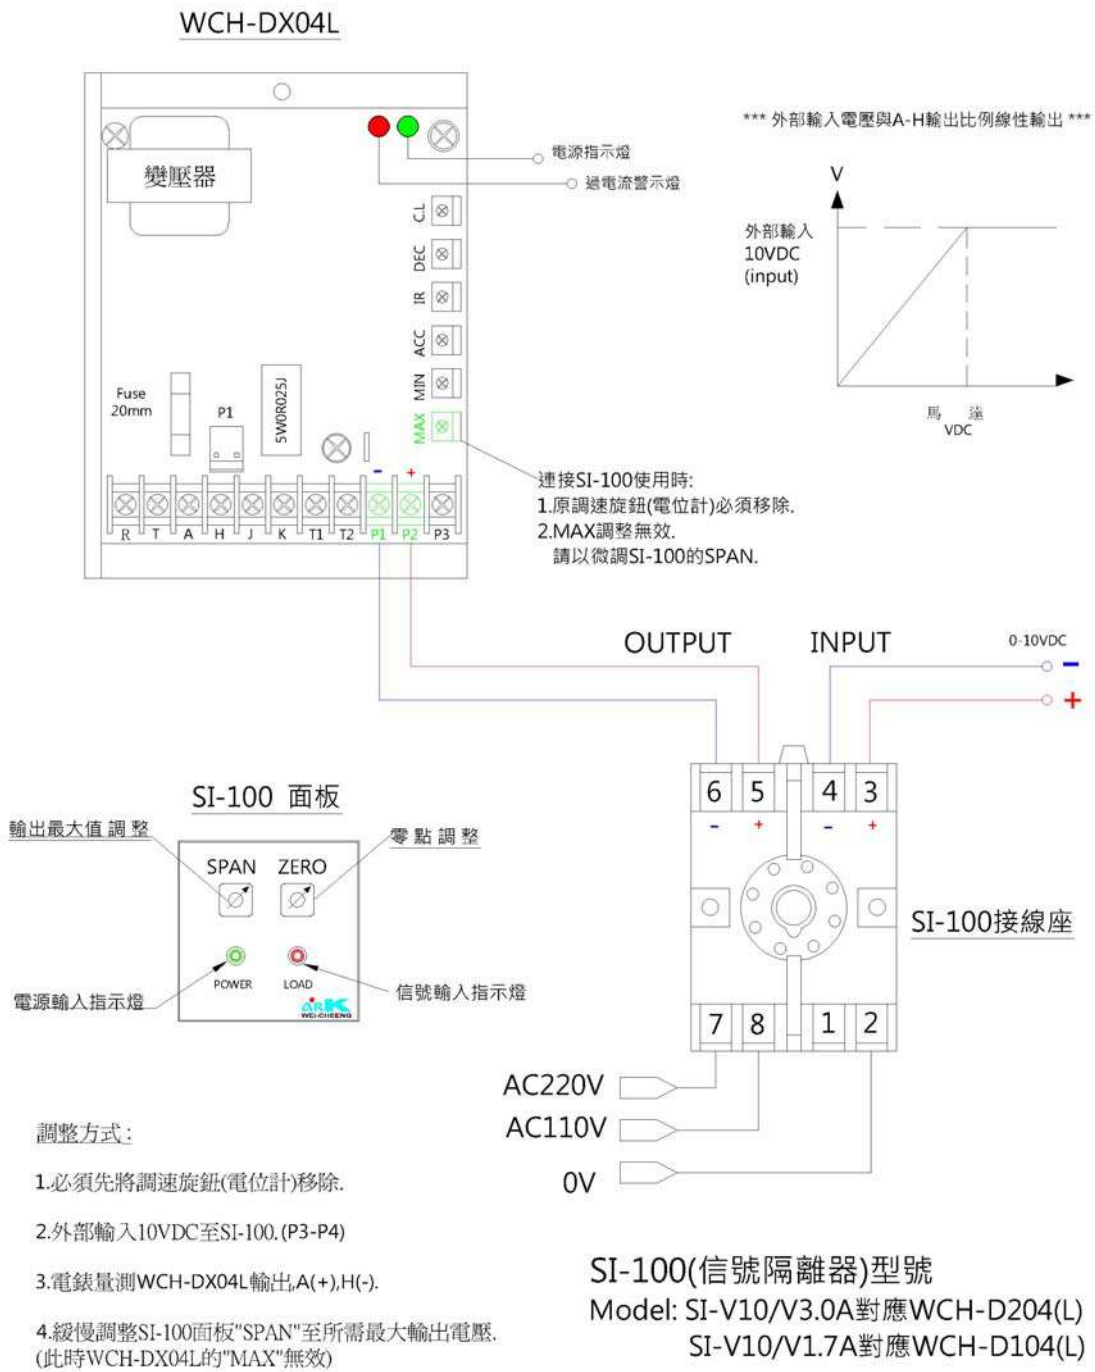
WCH-DX04L

變壓器

電源指示燈

過電流警示燈

CL
DEC
IR
ACC
MIN
MAX

Fuse 20mm

P1

5W0R025J

- +

R T A H J K T1 T2 P1 P2 P3

連接SI-100使用時:
1.原調速旋鈕(電位計)必須移除.
2.MAX調整無效.
請以微調SI-100的SPAN.

*** 外部輸入電壓與A-H輸出比例線性輸出 ***

V

外部輸入 10VDC (input)

馬達 VDC

OUTPUT

INPUT

0-10VDC

-
+

6 5 4 3

- + - +

SI-100接線座

7 8 1 2

SI-100 面板

輸出最大值調整

零點調整

SPAN ZERO

POWER LOAD

電源輸入指示燈

信號輸入指示燈

ARK WEI-CHEENG

AC220V

AC110V

0V

調整方式:

1.必須先將調速旋鈕(電位計)移除.

2.外部輸入10VDC至SI-100.(P3-P4)

3.電錶量測WCH-DX04L輸出,A(+),H(-).

4.緩慢調整SI-100面板"SPAN"至所需最大輸出電壓.
(此時WCH-DX04L的"MAX"無效)

SI-100(信號隔離器)型號

Model: SI-V10/V3.0A對應WCH-D204(L)
SI-V10/V1.7A對應WCH-D104(L)